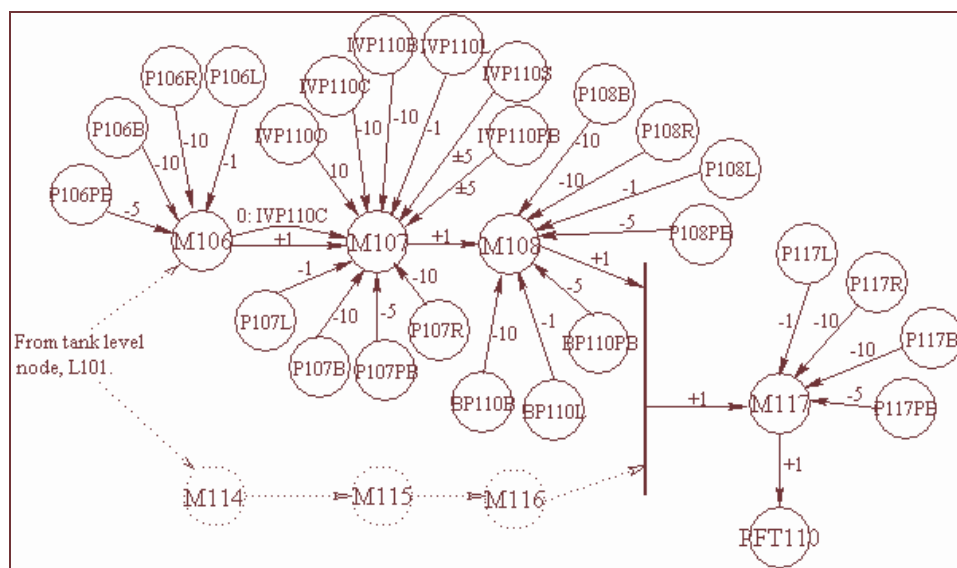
P106R
P106L
P106B
-10
-1
-10
P106PB
-5
M106
0: IVP110C
+1
IVP110B
IVP110L
IVP110C
IVP110S
-10
-10
-1
IVP110O
10
IVP110PB
±5
±5
M107
+1
M108
P108B
-10
P108R
-10
P108L
-1
-5
P108PB
+1
-1
P107L
-10
P107B
-5
P107PB
-10
P107R
-10
BP110B
-1
BP110L
-5
BP110PB
From tank level node, L101.
M114
M115
M116
+1
M117
P117L
P117R
P117B
-1
-10
-10
-5
P117PB
+1
FFT110